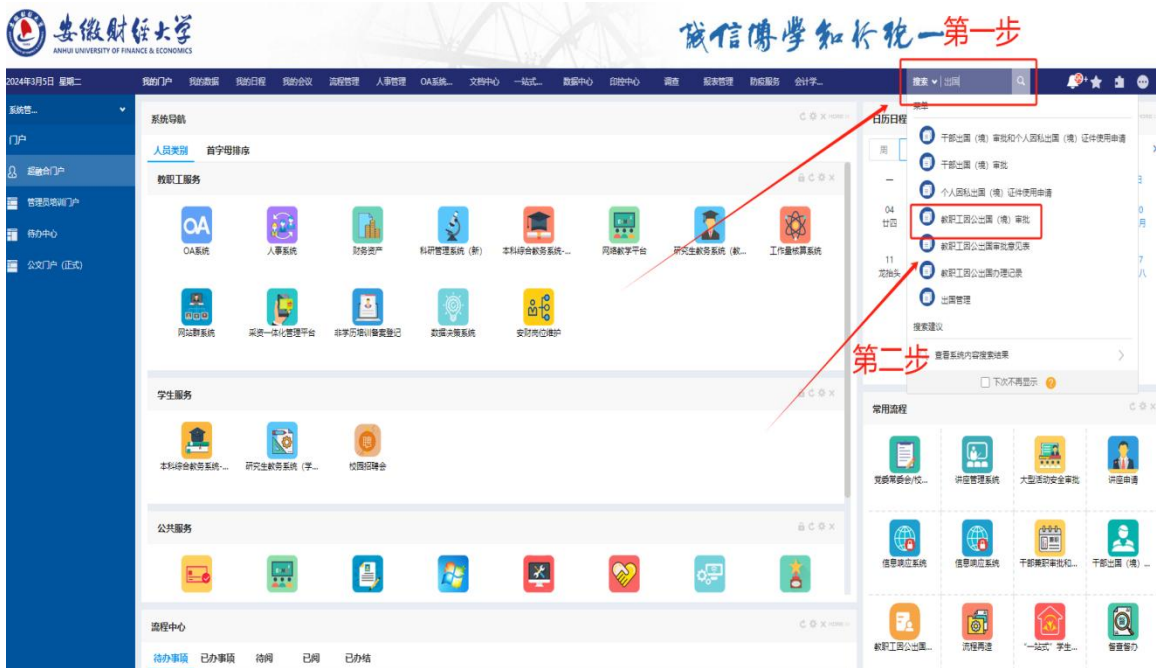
安徽财经大学
ANHUI UNIVERSITY OF FINANCE & ECONOMICS

诚信博学知行统一

第一步

2024年3月5日 星期二 我的门户 我的数据 我的日程 我的会议 流程管理 人事管理 OA系统... 文档中心 一站式... 数据中心 印控中心 调查 报表管理 防疫服务 会计学...

搜索 出国

系统管...

门户

超级门户

管理员培训门户

待办中心

公文门户（正式）

系统导航

人员类别 首字母排序

教职工服务

OA系统 人事系统 财务资产 科研管理系统（新） 本科综合教务系统-... 网络教学平台 研究生教务系统（教... 工作量核算系统

网站群系统 采资一体化管理平台 非学历培训备案登记 数据决策系统 安财岗位维护

学生服务

本科综合教务系统-... 研究生教务系统（学... 校园招聘会

公共服务

流程中心

待办事项 已办事项 待阅 已阅 已办结

日历日程

周

04 廿四

11 龙抬头

流程

干部出国（境）审批和个人因私出国（境）证件使用申请

干部出国（境）审批

个人因私出国（境）证件使用申请

教职工因公出国（境）审批

教职工因公出国审批意见表

教职工因公出国办理记录

出国管理

搜索建议

第二步

查看系统内容搜索结果

下次不再显示

常用流程

党委常委会/校... 讲座管理系统 大型活动安全审批 讲座申请

信息响应系统 信息响应系统 干部兼职审批和... 干部出国（境）...

教职工因公出国... 流程再造 "一站式"学生... 督查督办